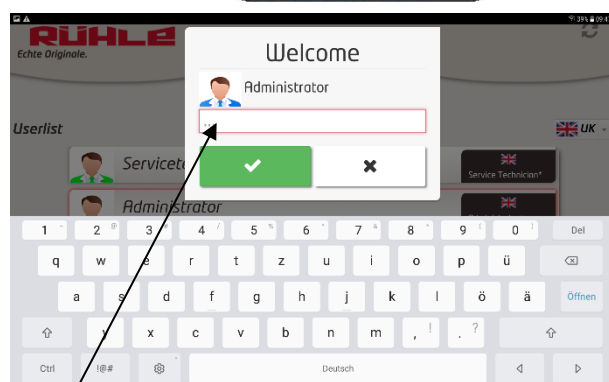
39% 09:4

RÜHLE
Echte Originale.

Welcome

Administrator

Userlist

UK

Serviceted

Administrator

Service Technician*

1 2 3 4 5 6 7 8 9 0 Del
q w e r t z u i o p ü
a s d f g h j k l ö ä Öffnen
y x c v b n m , . ?
Ctrl !@# Deutsch